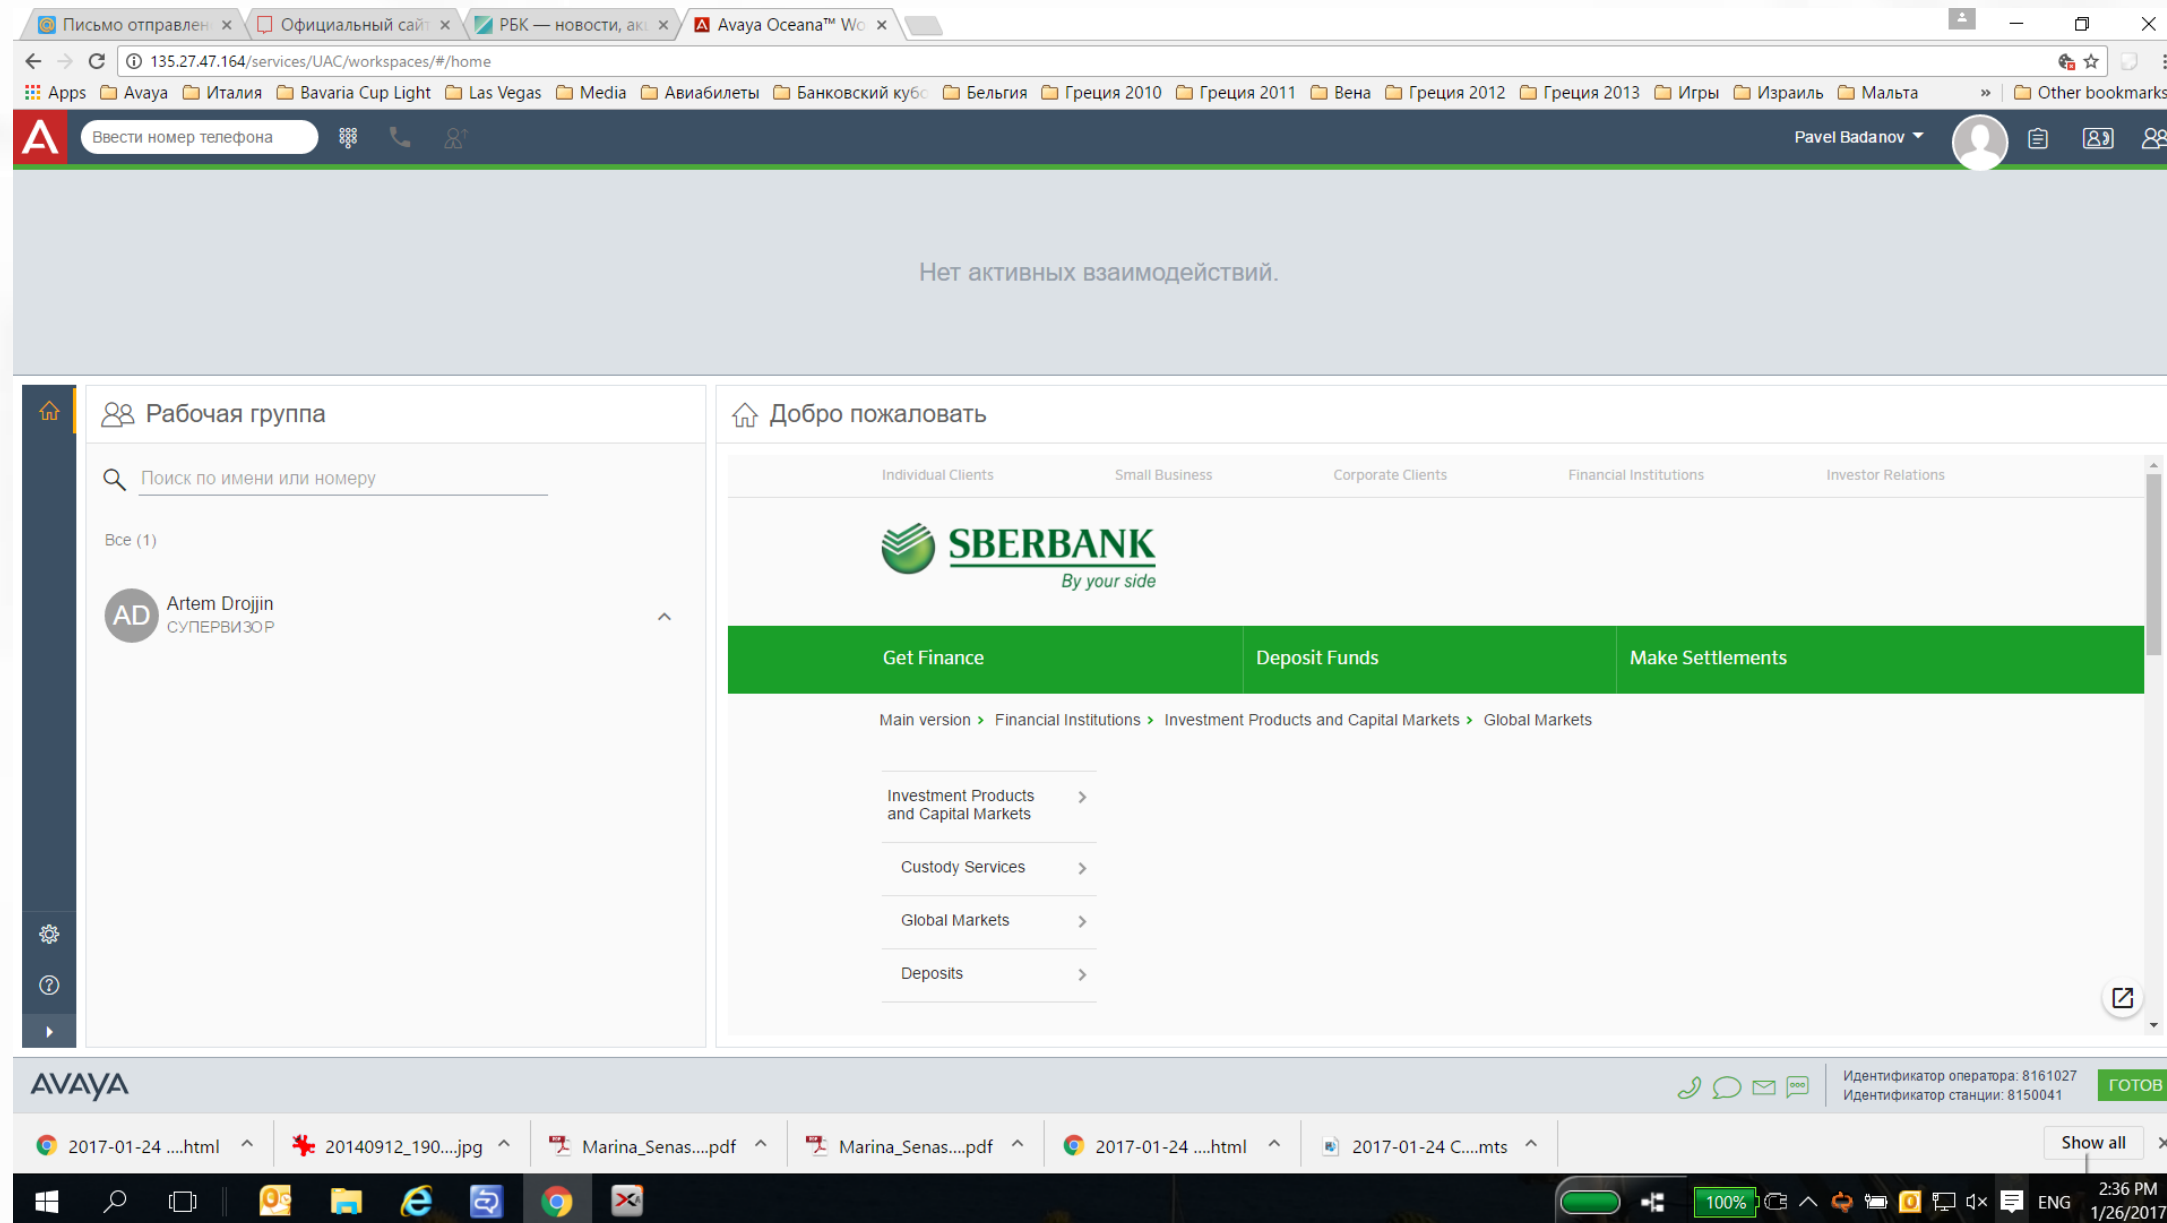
Письмо отправлен ×
Официальный сай ×
РБК — новости, ак ×
Avaya Oceana™ Wo ×

135.27.47.164/services/UAC/workspaces/#/home

Apps Avaya Италия Bavaria Cup Light Las Vegas Media Авиабилеты Банковский куб Бельгия Греция 2010 Греция 2011 Вена Греция 2012 Греция 2013 Игры Израиль Мальта » Other bookmarks

Ввести номер телефона

Pavel Badanov

Нет активных взаимодействий.

Рабочая группа

Поиск по имени или номеру

Все (1)

AD Artem Drojjin
СУПЕРВИЗОР

Добро пожаловать

Individual Clients Small Business Corporate Clients Financial Institutions Investor Relations

SBERBANK
By your side

Get Finance Deposit Funds Make Settlements

Main version › Financial Institutions › Investment Products and Capital Markets › Global Markets

Investment Products and Capital Markets ›

Custody Services ›

Global Markets ›

Deposits ›

AVAYA

Идентификатор оператора: 8161027
Идентификатор станции: 8150041
ГОТОВ

2017-01-24 ....html
20140912_190....jpg
Marina_Senas....pdf
Marina_Senas....pdf
2017-01-24 ....html
2017-01-24 C....mts
Show all

100%
ENG
2:36 PM
1/26/2017